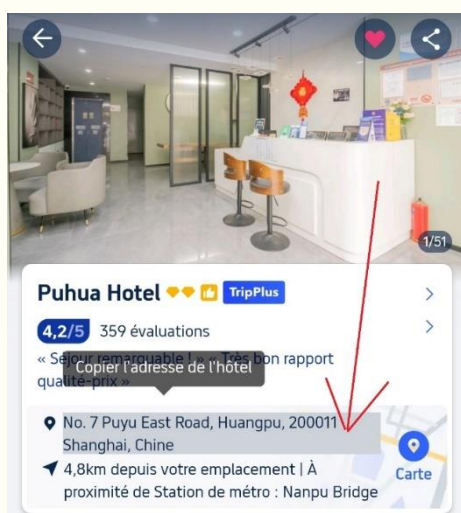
1/51

Puhua Hotel TripPlus

4,2/5 359 évaluations

« Séjour remarquable ! » « Très bon rapport qualité-prix »

Copier l'adresse de l'hôtel

No. 7 Puyu East Road, Huangpu, 200011 Shanghai, Chine

4,8km depuis votre emplacement | À proximité de Station de métro : Nanpu Bridge

Carte